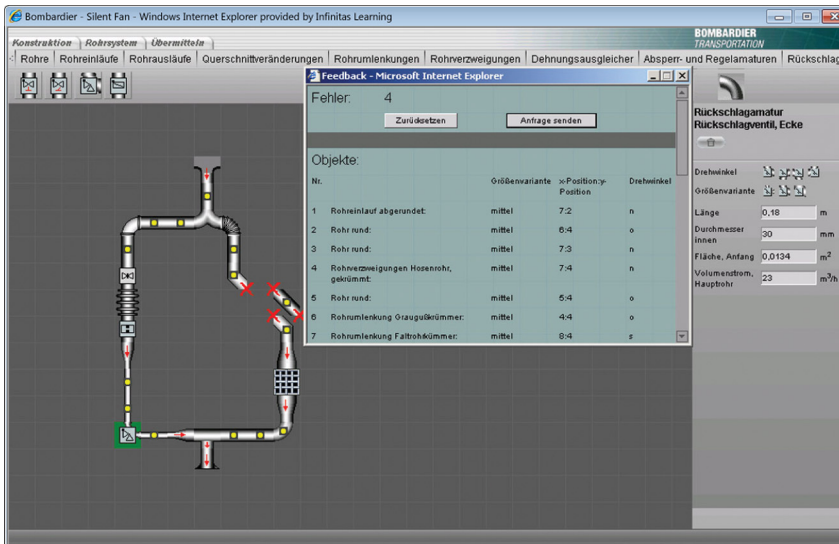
Bombardier - Silent Fan - Windows Internet Explorer provided by Infinitas Learning

Konstruktion | Rohrsystem | Übermitteln

BOMBARDIER TRANSPORTATION

Rohre | Rohreinläufe | Rohrausläufe | Querschnittveränderungen | Rohrumlenkungen | Rohrverzweigungen | Dehnungsausgleicher | Absperr- und Regelarmaturen | Rückschlag

Feedback - Microsoft Internet Explorer

Fehler: 4

Zurücksetzen

Anfrage senden

Objekte:

| Nr. | | Größenvariante | x-Position:y-Position | Drehwinkel |
|---|---|---|---|---|
| 1 | Rohreinlauf abgerundet: | mittel | 7:2 | n |
| 2 | Rohr rund: | mittel | 6:4 | o |
| 3 | Rohr rund: | mittel | 7:3 | n |
| 4 | Rohrverzweigungen Hosenrohr, gekrümmt: | mittel | 7:4 | n |
| 5 | Rohr rund: | mittel | 5:4 | o |
| 6 | Rohrumlenkung Graugußkrümmer: | mittel | 4:4 | o |
| 7 | Rohrumlenkung Faltrohrkrümmer: | mittel | 8:4 | s |

Rückschlagamatur Rückschlagventil, Ecke

Drehwinkel

Größenvariante

Länge 0,18 m

Durchmesser innen 30 mm

Fläche, Anfang 0,0134 $m^2$

Volumenstrom, Hauptrohr 23 $m^3/h$